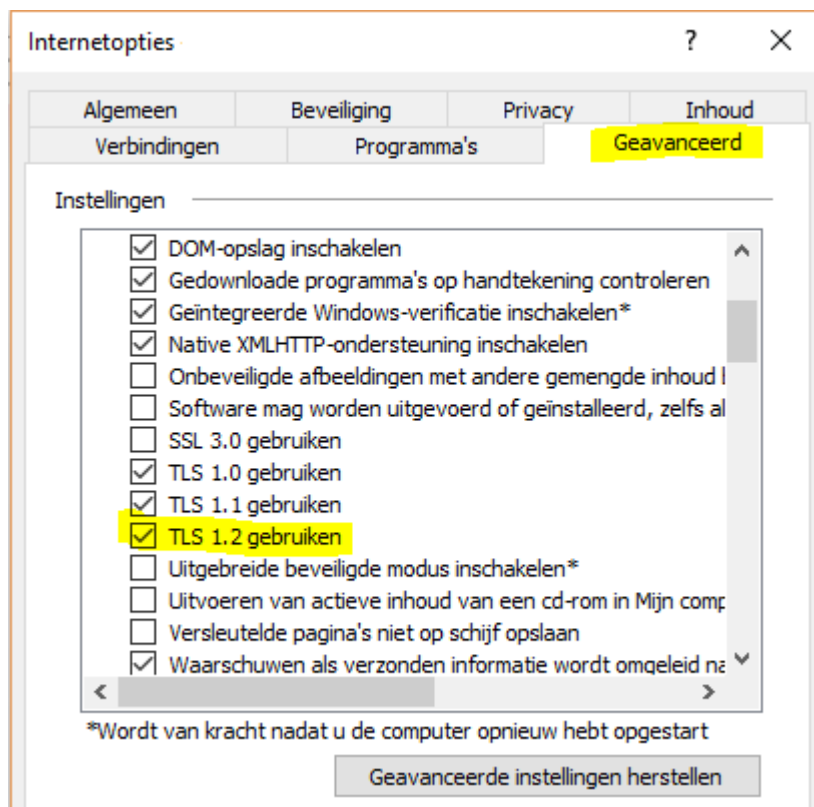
Internetopties ? ✕

Algemeen
Beveiliging
Privacy
Inhoud
Verbindingen
Programma's
Geavanceerd

Instellingen

DOM-opslag inschakelen
Gedownloade programma's op handtekening controleren
Geïntegreerde Windows-verificatie inschakelen*
Native XMLHTTP-ondersteuning inschakelen
Onbeveiligde afbeeldingen met andere gemengde inhoud l
Software mag worden uitgevoerd of geïnstalleerd, zelfs al
SSL 3.0 gebruiken
TLS 1.0 gebruiken
TLS 1.1 gebruiken
TLS 1.2 gebruiken
Uitgebreide beveiligde modus inschakelen*
Uitvoeren van actieve inhoud van een cd-rom in Mijn comp
Versleutelde pagina's niet op schijf opslaan
Waarschuwen als verzonden informatie wordt omgeleid na

*Wordt van kracht nadat u de computer opnieuw hebt opgestart

Geavanceerde instellingen herstellen